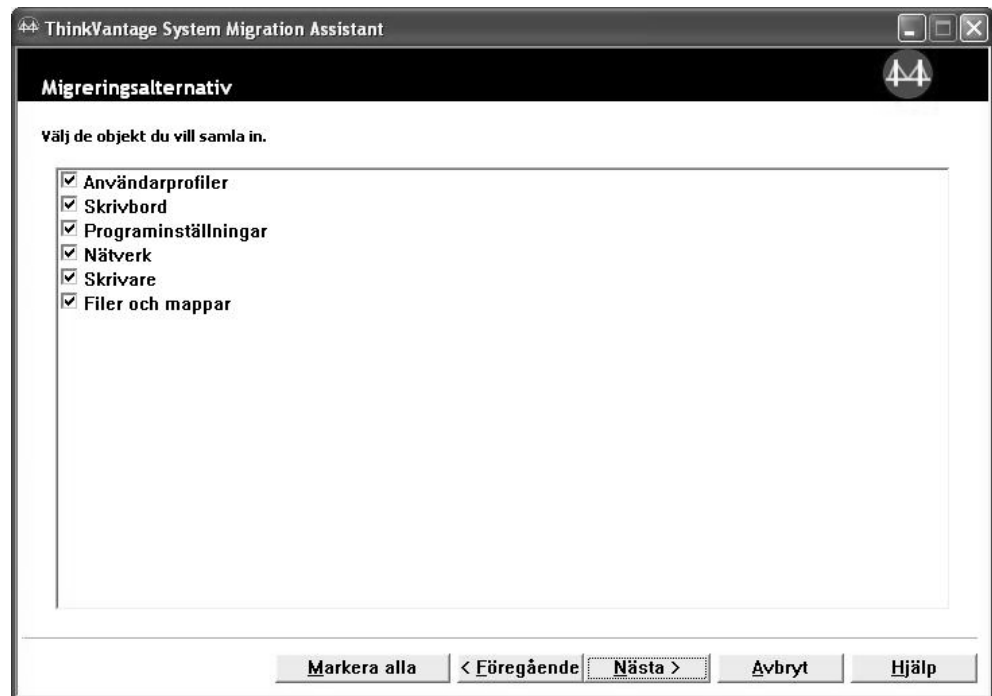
ThinkVantage System Migration Assistant

Migreringsalternativ

Välj de objekt du vill samla in.

☑ Användarprofiler
☑ Skrivbord
☑ Programinställningar
☑ Nätverk
☑ Skrivare
☑ Filer och mappar

Markera alla | < Föregående | Nästa > | Avbryt | Hjälp